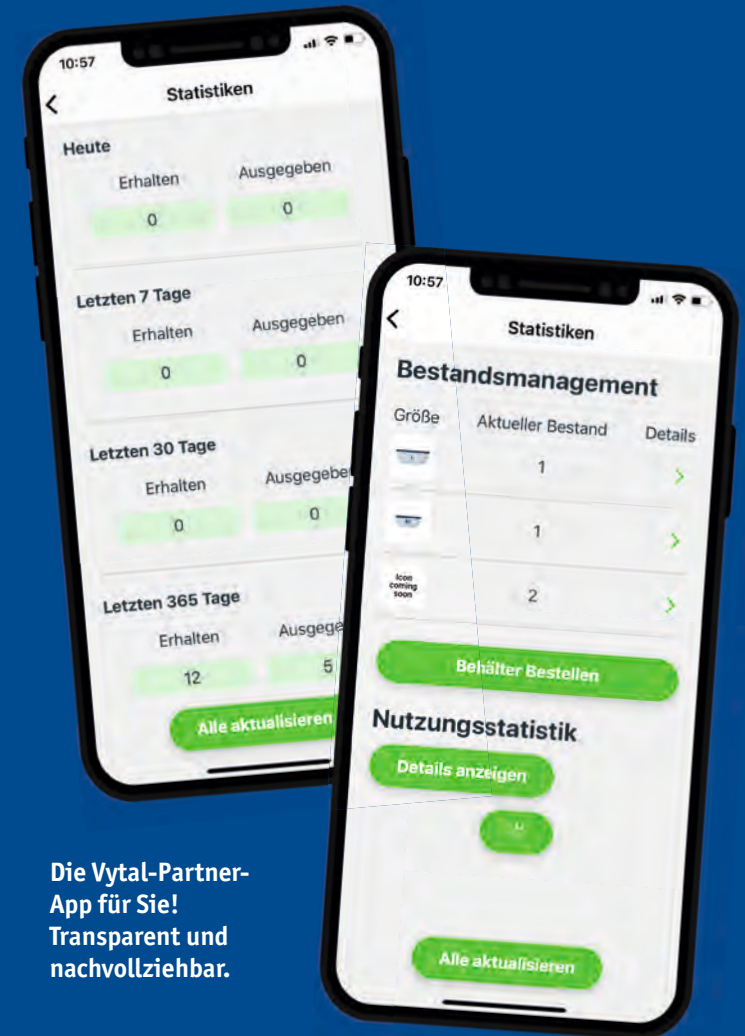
10:57

Statistiken

Heute

Erhalten

Ausgegeben

0

0

Letzten 7 Tage

Erhalten

Ausgegeben

0

0

Letzten 30 Tage

Erhalten

Ausgegebe

0

0

Letzten 365 Tage

Erhalten

Ausgege

12

5

Alle aktualisieren

10:57

Statistiken

Bestandsmanagement

Größe

Aktueller Bestand

Details

1

1

Icon coming soon

2

Behälter Bestellen

Nutzungsstatistik

Details anzeigen

Alle aktualisieren

Die Vytal-Partner-App für Sie! Transparent und nachvollziehbar.